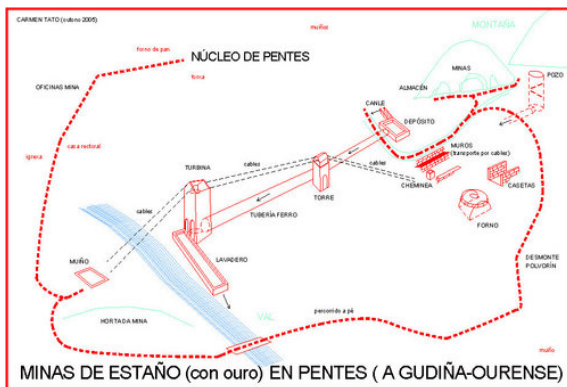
CARMEN TATO (outono 2005)

muíño

forno de pan

NÚCLEO DE PENTES

MONTAÑA

forxa

MINAS

POZO

OFICINAS MINA

ALMACÉN

casa rectoral

CANLE

DEPÓSITO

igrexa

cables

MUROS (transporte por cable)

TURBINA

cables

CHEMINEA

CASETAS

cables

TORRE

TUBERÍA FERRO

FORNO

MUÍÑO

LAVADEIRO

DESMONTE POLVORÍN

VAL

percorrido a pé

HORTA DA MINA

muíño

MINAS DE ESTAÑO (con ouro) EN PENTES ( A GUDIÑA-OURENSE)